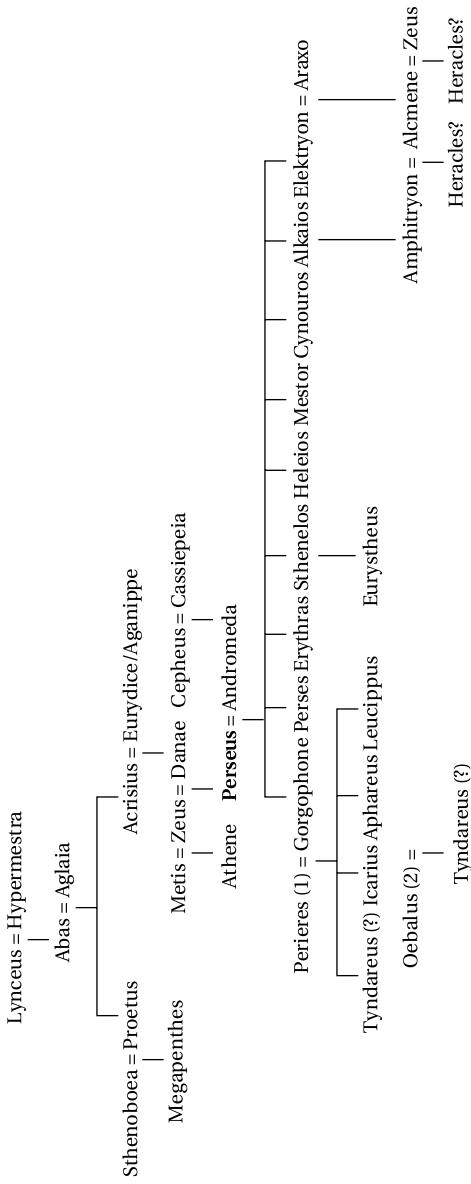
Lynceus = Hypermestra

Abas = Aglaia

Sthenoboea = Proetus

Megapenthes

Acrisius = Eurydice/Aganippe

Metis = Zeus = Danae

Cepheus = Cassiepeia

Athene

**Perseus** = Andromeda

Perieres (1) = Gorgophone Perses Erythras Sthenelos Heleios Mestor Cynouros Alkaios Elektryon = Araxo

Tyndareus (?) Icarius Aphareus Leucippus

Oebalus (2) =

Tyndareus (?)

Eurystheus

Amphitryon = Alcmene = Zeus

Heracles? Heracles?